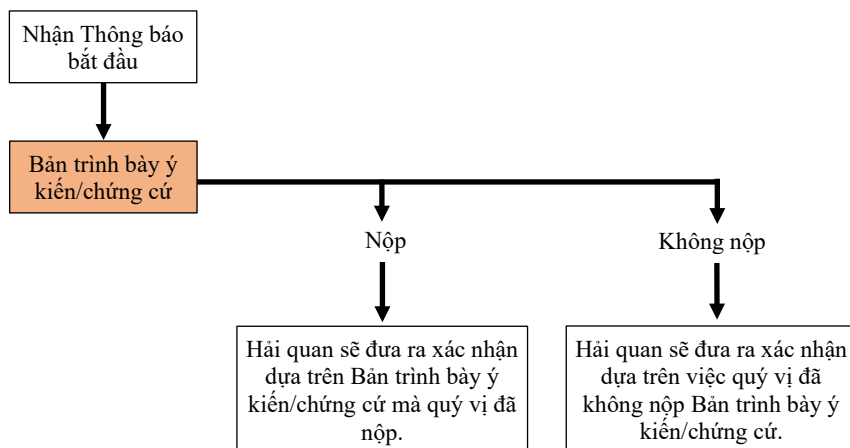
Nhận Thông báo bắt đầu

Bản trình bày ý kiến/chứng cứ

Nộp

Không nộp

Hải quan sẽ đưa ra xác nhận dựa trên Bản trình bày ý kiến/chứng cứ mà quý vị đã nộp.

Hải quan sẽ đưa ra xác nhận dựa trên việc quý vị đã không nộp Bản trình bày ý kiến/chứng cứ.